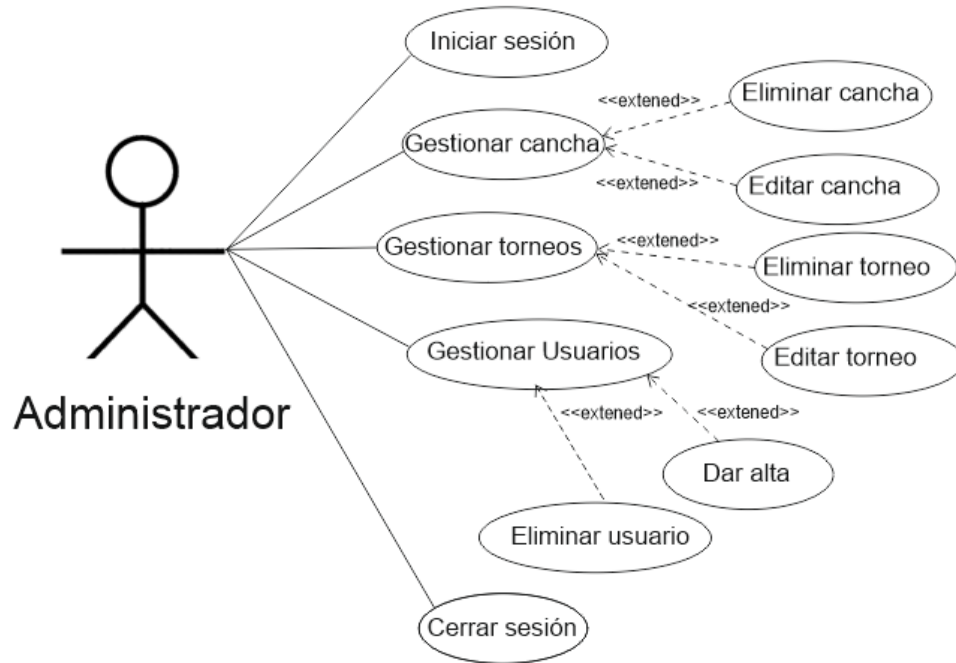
Iniciar sesión

<<extened>>

Eliminar cancha

Gestionar cancha

<<extened>>

Editar cancha

Gestionar torneos

<<extened>>

Eliminar torneo

<<extened>>

Gestionar Usuarios

Editar torneo

Administrador

<<extened>>

<<extened>>

Dar alta

Eliminar usuario

Cerrar sesión